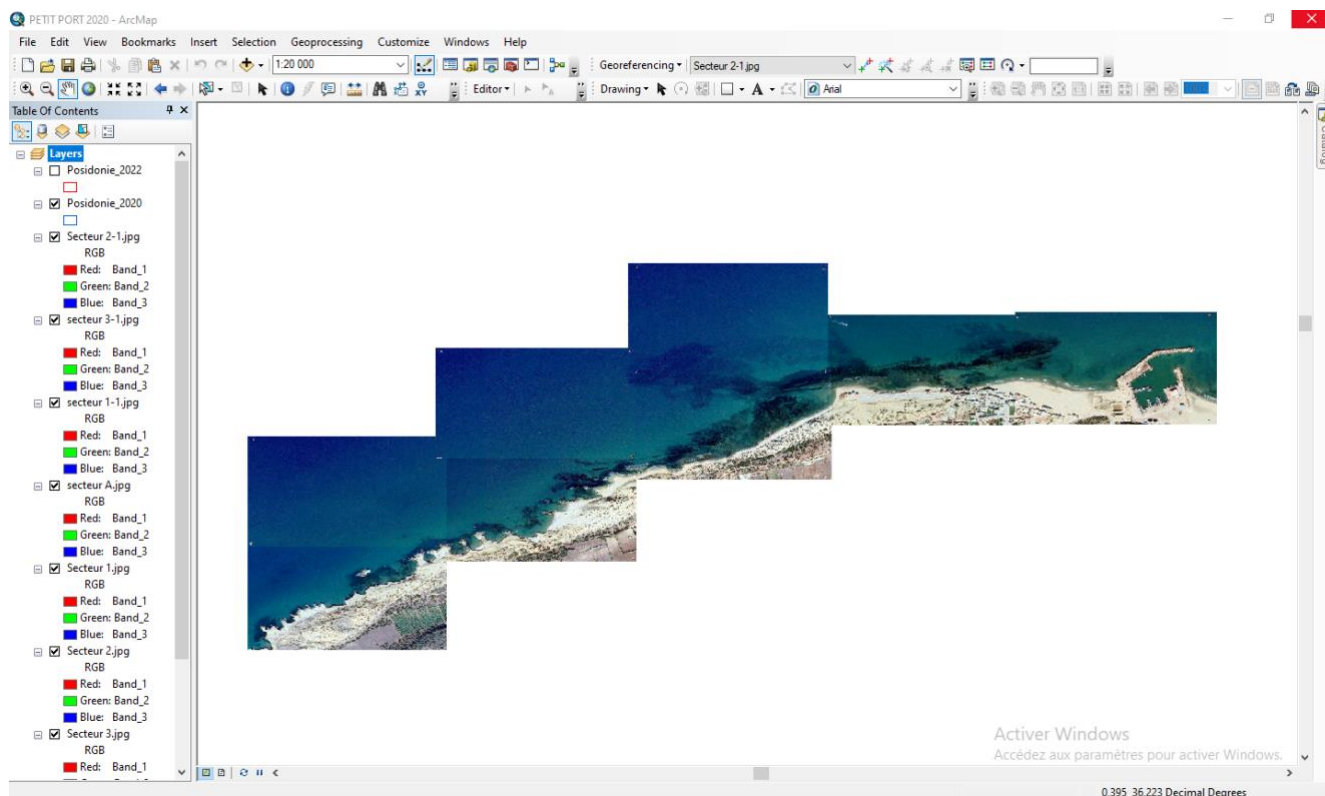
PETIT PORT 2020 - ArcMap

File Edit View Bookmarks Insert Selection Geoprocessing Customize Windows Help

1:20 000

Georeferencing ▾ Secteur 2-1.jpg

Editor ▾

Drawing ▾

Arial

Table Of Contents

Layers
Posidonie_2022
Posidonie_2020
Secteur 2-1.jpg
RGB
Red: Band_1
Green: Band_2
Blue: Band_3
secteur 3-1.jpg
RGB
Red: Band_1
Green: Band_2
Blue: Band_3
secteur 1-1.jpg
RGB
Red: Band_1
Green: Band_2
Blue: Band_3
secteur A.jpg
RGB
Red: Band_1
Green: Band_2
Blue: Band_3
Secteur 1.jpg
RGB
Red: Band_1
Green: Band_2
Blue: Band_3
Secteur 2.jpg
RGB
Red: Band_1
Green: Band_2
Blue: Band_3
Secteur 3.jpg
RGB
Red: Band_1

Activer Windows
Accédez aux paramètres pour activer Windows.

0.395 36.223 Decimal Degrees